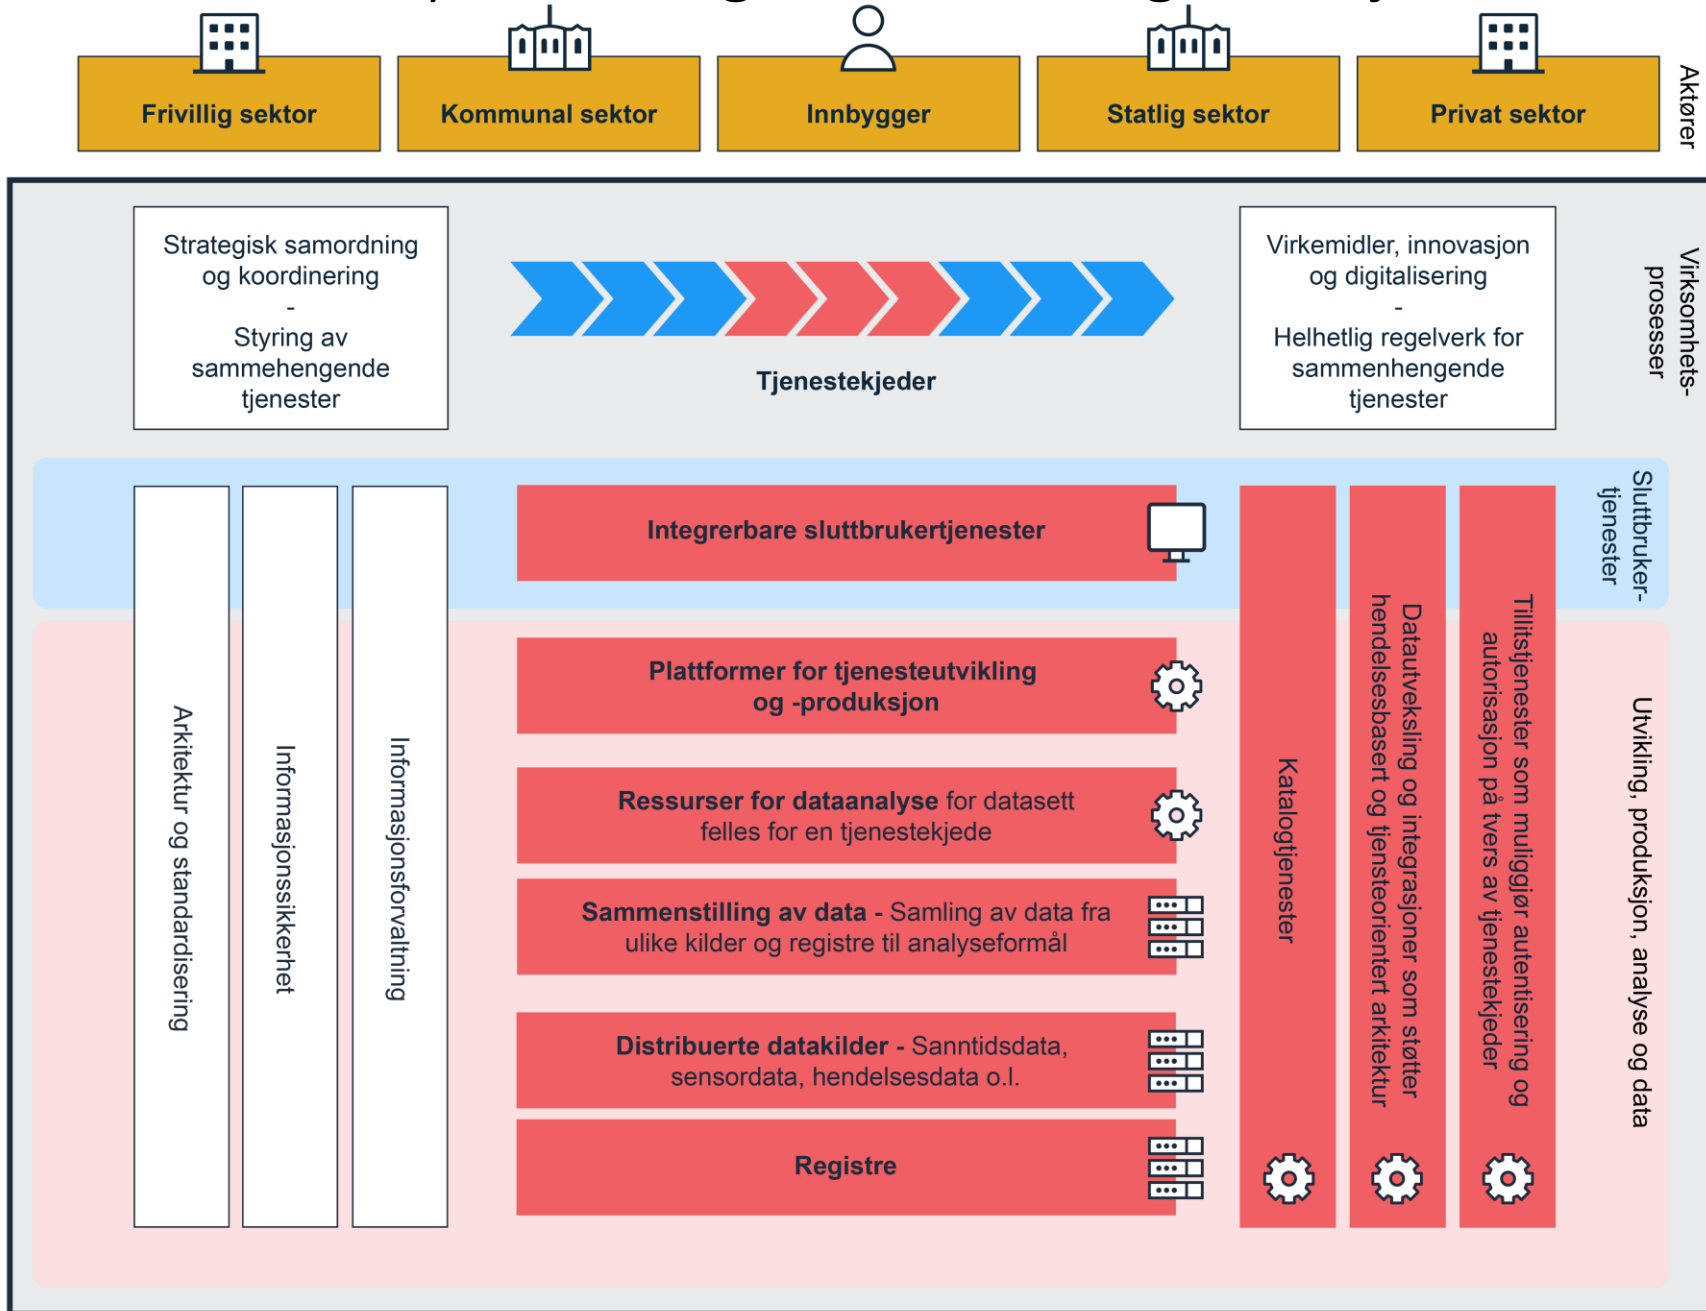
Frivillig sektor

Kommunal sektor

Innbygger

Statlig sektor

Privat sektor

Aktører

Strategisk samordning og koordinering
-
Styring av sammehengende tjenester

Tjenestekjeder

Virkemidler, innovasjon og digitalisering
-
Helhetlig regelverk for sammenhengende tjenester

Virksomhets-prosesser

Sluttbruker-tjenester

Arkitektur og standardisering

Informasjonssikkerhet

Informasjonsforvaltning

Integrerbare sluttbrukertjenester

Plattformer for tjenesteutvikling og -produksjon

Ressurser for dataanalyse for datasett felles for en tjenestekjede

Sammenstilling av data - Samling av data fra ulike kilder og registre til analyseformål

Distribuerte datakilder - Sanntidsdata, sensordata, hendelsesdata o.l.

Registre

Katalogtjenester

Datautveksling og integrasjoner som støtter hendelsesbasert og tjenesteorientert arkitektur

Tillitstjenester som muliggjør autentisering og autorisasjon på tvers av tjenestekjeder

Utvikling, produksjon, analyse og data